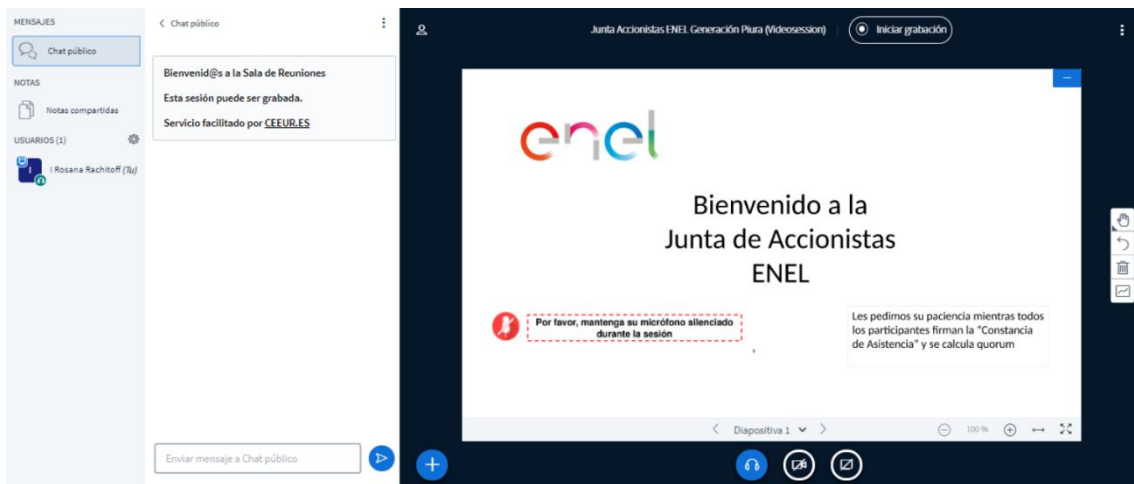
MENSAJES

Chat público

NOTAS

Notas compartidas

USUARIOS (1)

I Rosana Rachitoff (Tú)

< Chat público

Bienvenid@s a la Sala de Reuniones

Esta sesión puede ser grabada.

Servicio facilitado por CEEUR.ES

Enviar mensaje a Chat público

Junta Accionistas ENEL Generación Piura (Videosession)

Iniciar grabación

enel

Bienvenido a la Junta de Accionistas ENEL

Por favor, mantenga su micrófono silenciado durante la sesión

Les pedimos su paciencia mientras todos los participantes firman la "Constancia de Asistencia" y se calcula quorum

Diapositiva 1

100%